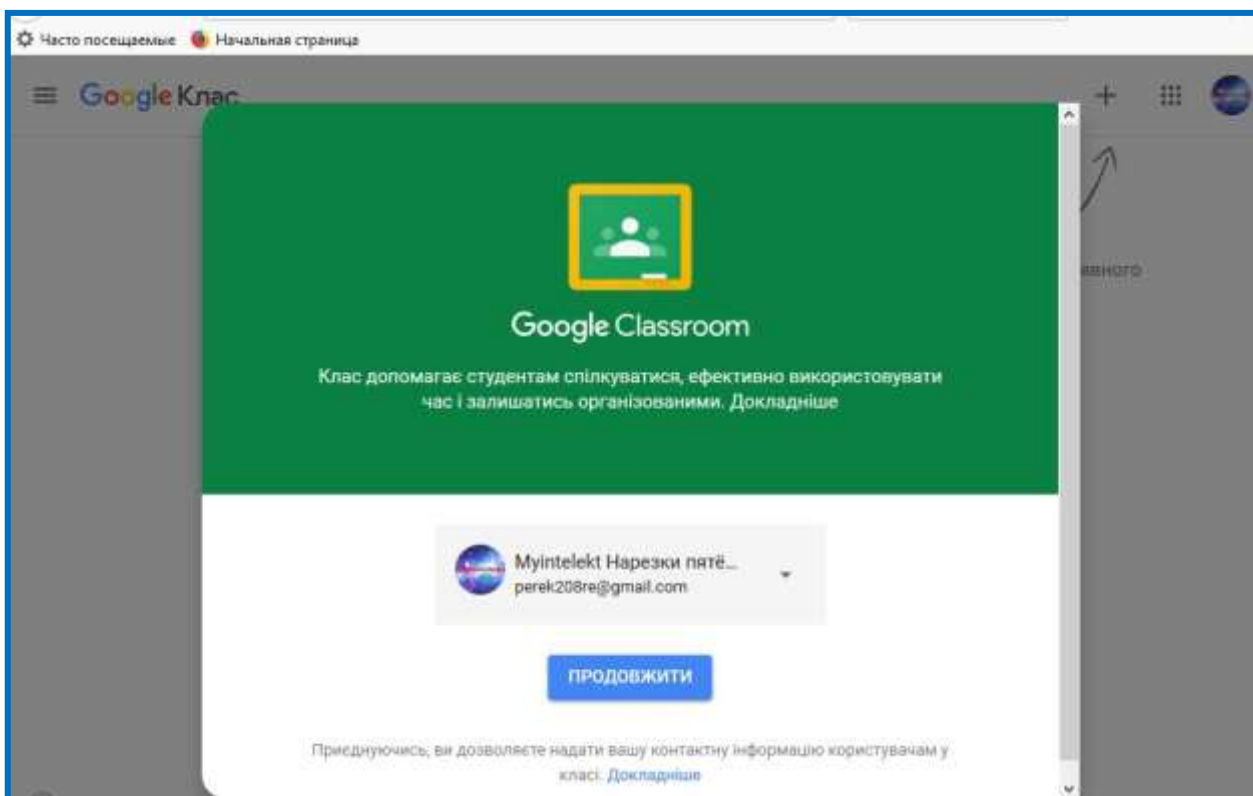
Часто посещаемые Начальная страница

Google Клас

+

вного

Google Classroom

Клас допомагає студентам спілкуватися, ефективно використовувати час і залишатись організованими. Докладніше

Myintelekt Нарезки пятё...
perek208re@gmail.com

ПРОДОВЖИТИ

Приєднуючись, ви дозволяєте надати вашу контактну інформацію користувачам у класі. Докладніше